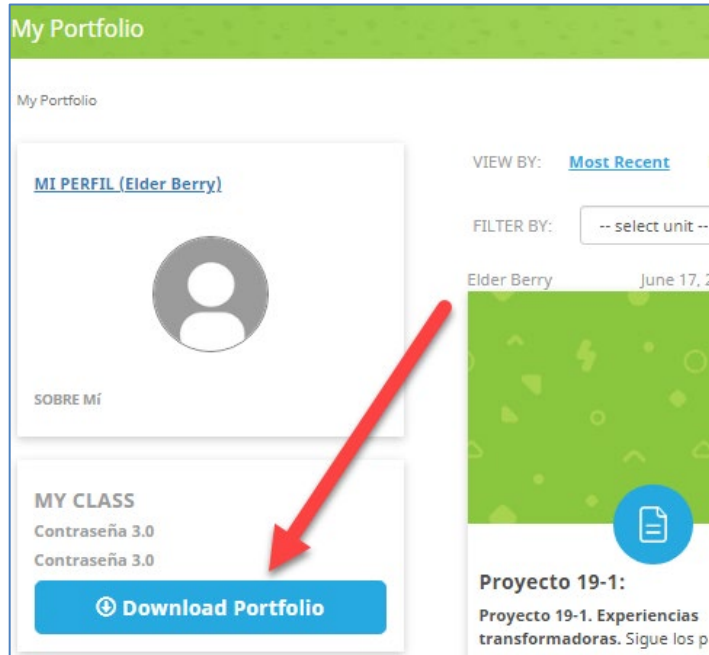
My Portfolio

My Portfolio

MI PERFIL (Elder Berry)

SOBRE Mí

MY CLASS
Contraseña 3.0
Contraseña 3.0

Download Portfolio

VIEW BY: Most Recent

FILTER BY: -- select unit --

Elder Berry June 17, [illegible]

Proyecto 19-1:

Proyecto 19-1. Experiencias transformadoras. Sigue los p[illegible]